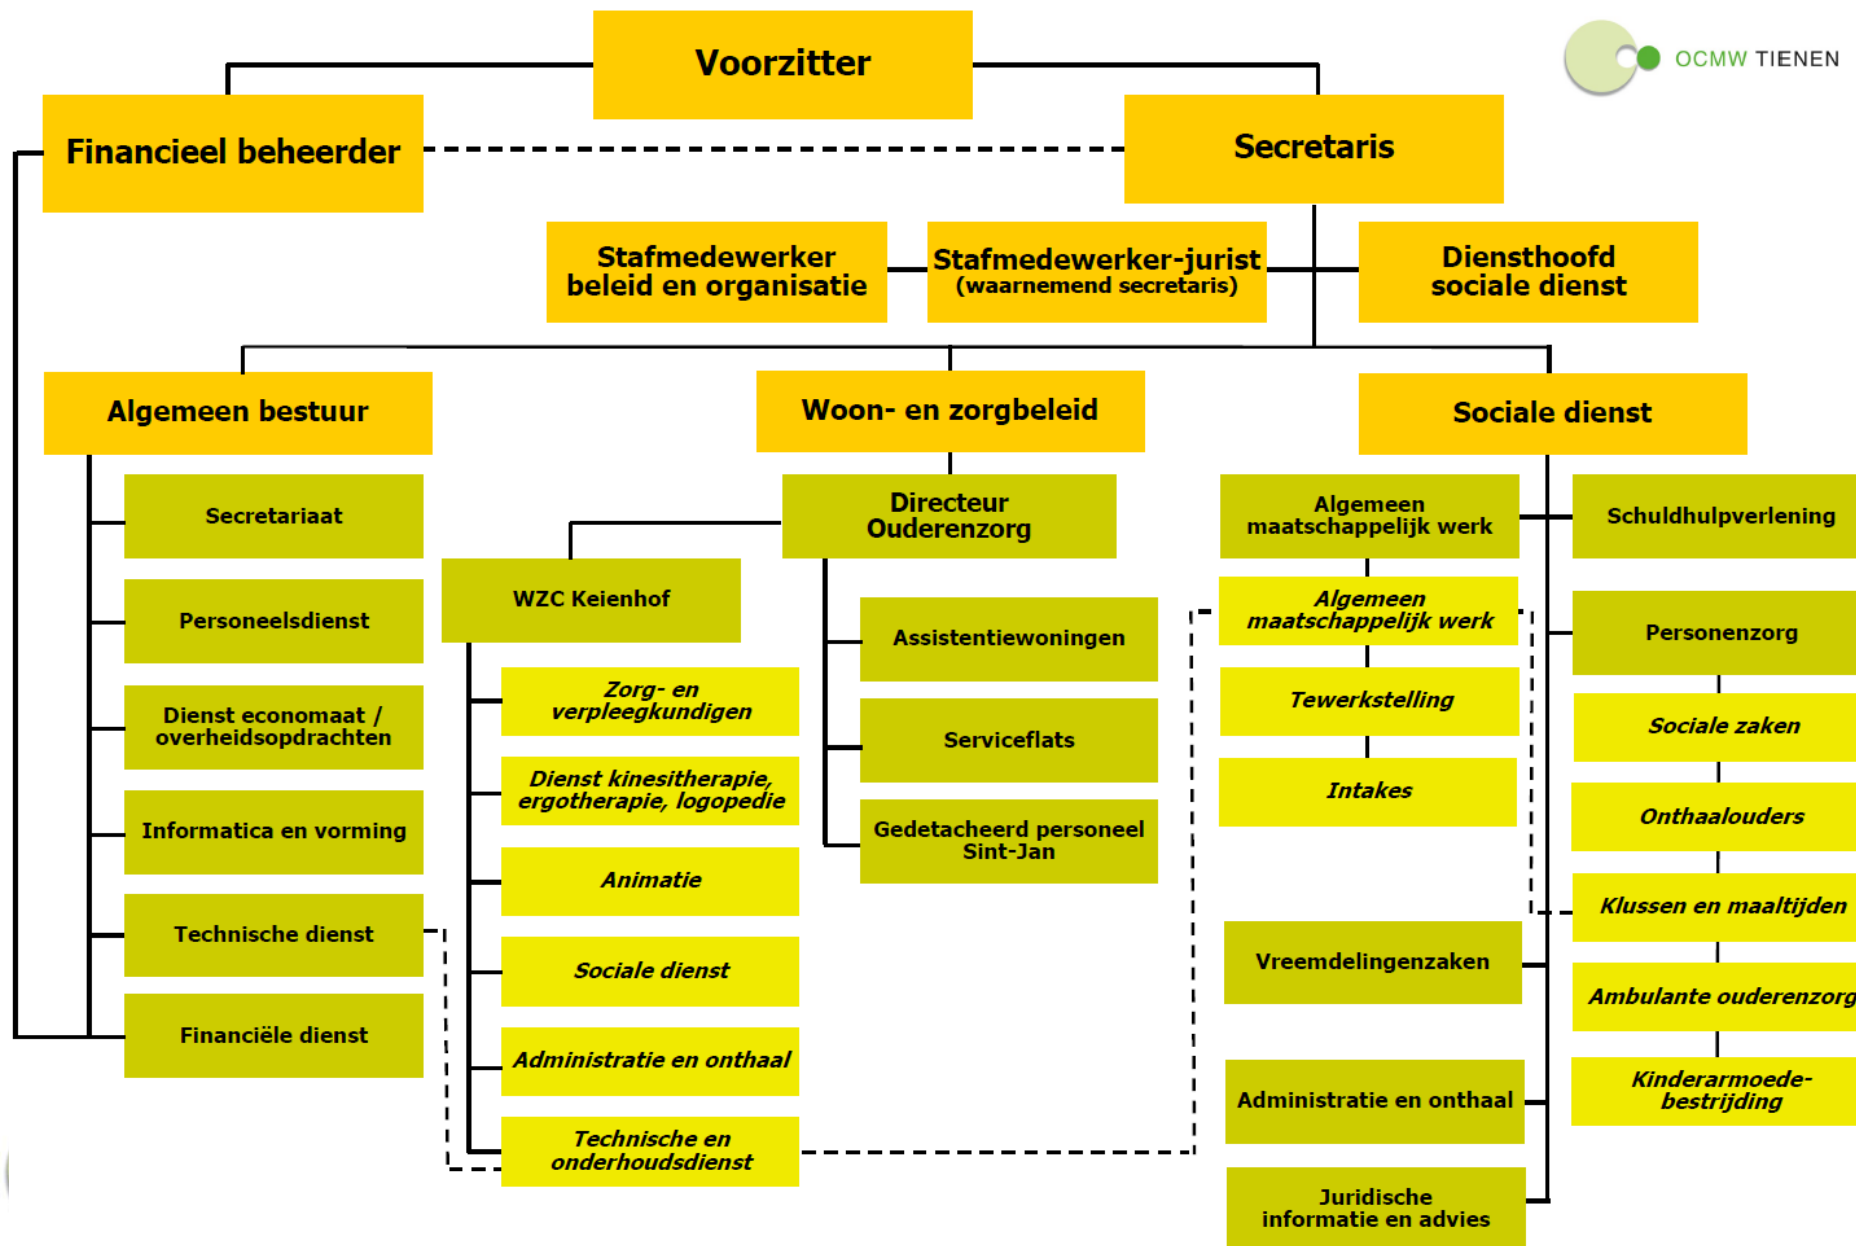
OCMW TIENEN

Voorzitter

Financieel beheerder

Secretaris

Stafmedewerker beleid en organisatie

Stafmedewerker-jurist (waarnemend secretaris)

Diensthoofd sociale dienst

Algemeen bestuur

Woon- en zorgbeleid

Sociale dienst

Secretariaat

Personeelsdienst

Dienst economaat / overheidsopdrachten

Informatica en vorming

Technische dienst

Financiële dienst

Directeur Ouderenzorg

WZC Keienhof

Zorg- en verpleegkundigen

Dienst kinesitherapie, ergotherapie, logopedie

Animatie

Sociale dienst

Administratie en onthaal

Technische en onderhoudsdienst

Assistentiewoningen

Serviceflats

Gedetacheerd personeel Sint-Jan

Algemeen maatschappelijk werk

Algemeen maatschappelijk werk

Tewerkstelling

Intakes

Vreemdelingenzaken

Administratie en onthaal

Juridische informatie en advies

Schuldhulpverlening

Personenzorg

Sociale zaken

Onthaalouders

Klussen en maaltijden

Ambulante ouderenzorg

Kinderarmoede-bestrijding